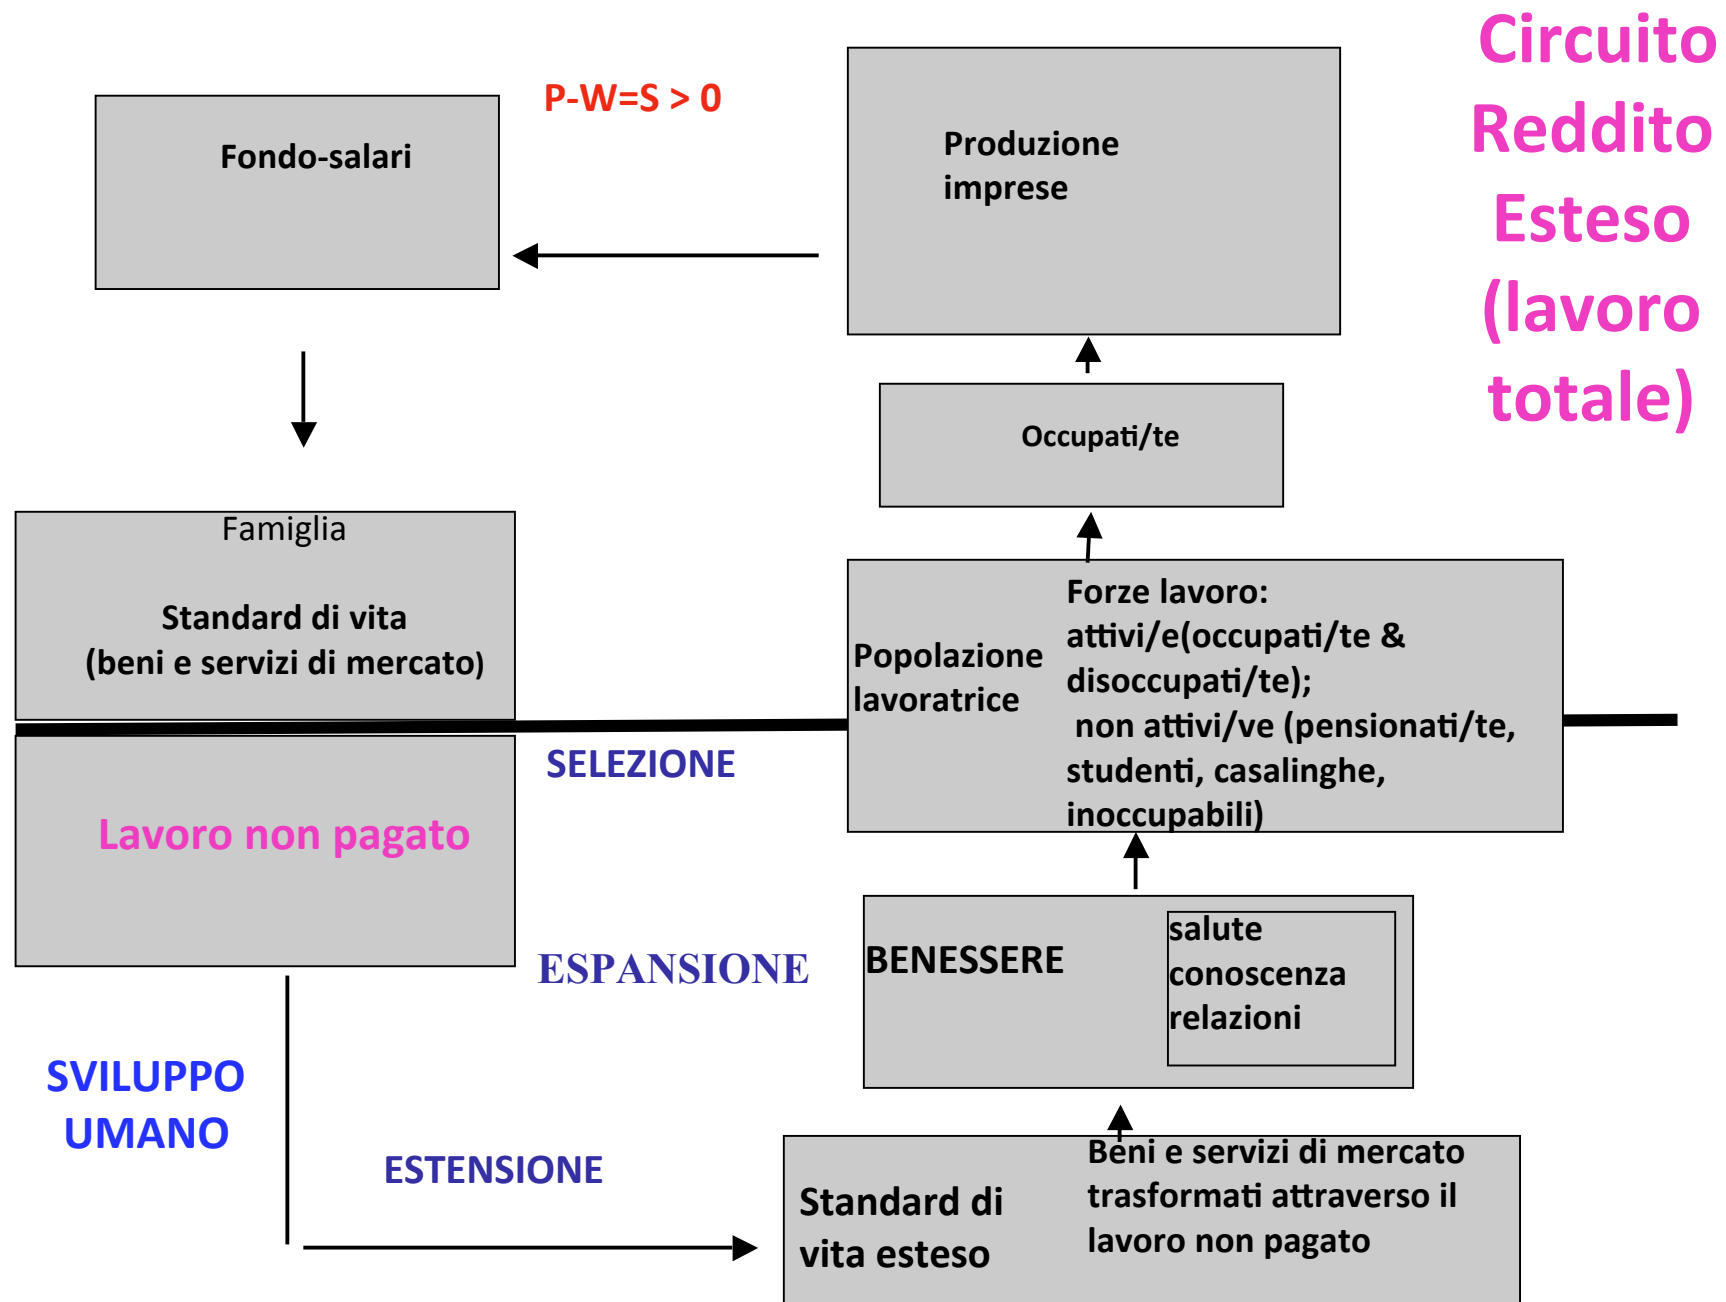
Circuito Reddito Esteso (lavoro totale)

P-W=S > 0

Fondo-salari

Produzione imprese

Occupati/te

Famiglia

Standard di vita (beni e servizi di mercato)

Popolazione lavoratrice

Forze lavoro: attivi/e(occupati/te & disoccupati/te); non attivi/ve (pensionati/te, studenti, casalinghe, inoccupabili)

SELEZIONE

Lavoro non pagato

ESPANSIONE

BENESSERE

salute
conoscenza
relazioni

SVILUPPO UMANO

ESTENSIONE

Standard di vita esteso

Beni e servizi di mercato trasformati attraverso il lavoro non pagato